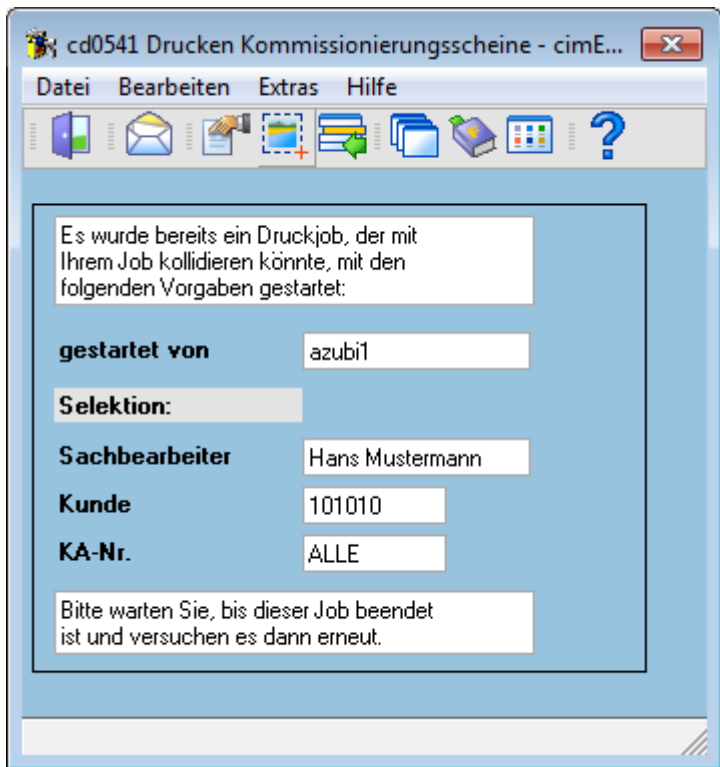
cd0541 Drucken Kommissionierungsscheine - cimE...

Datei Bearbeiten Extras Hilfe

Es wurde bereits ein Druckjob, der mit Ihrem Job kollidieren könnte, mit den folgenden Vorgaben gestartet:

gestartet von azubi1

Selektion:

Sachbearbeiter Hans Mustermann

Kunde 101010

KA-Nr. ALLE

Bitte warten Sie, bis dieser Job beendet ist und versuchen es dann erneut.